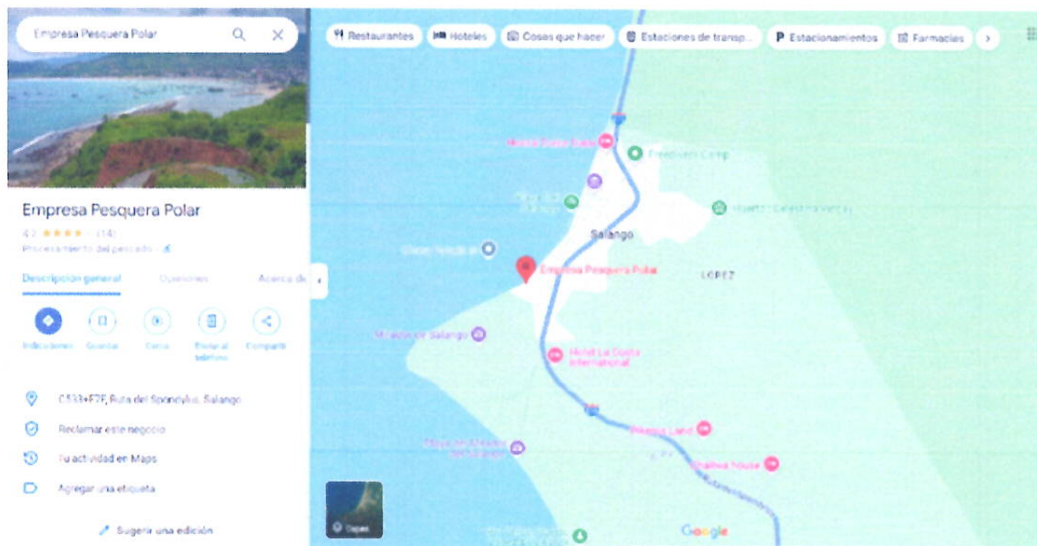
Empresa Pesquera Polar

Restaurantes
Hoteles
Cosas que hacer
Estaciones de transp...
Estacionamientos
Farmacias

Empresa Pesquera Polar
4.2 ★★★★ (14)
Procesamiento del pescado

Descripción general
Opiniones
Acerca de

Indicaciones
Guardar
Cerca
Enviar al teléfono
Compartir

C533+F7F, Ruta del Spondylus, Salango
Reclamar este negocio
Tu actividad en Maps
Agregar una etiqueta

Sugerir una edición

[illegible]
Freedivers Camp
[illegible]
Salango
Empresa Pesquera Polar
LOPEZ
Mirador de Salango
Hotel La Costa Internacional
Pinnaca Land
Shalwa house
Capas
Google